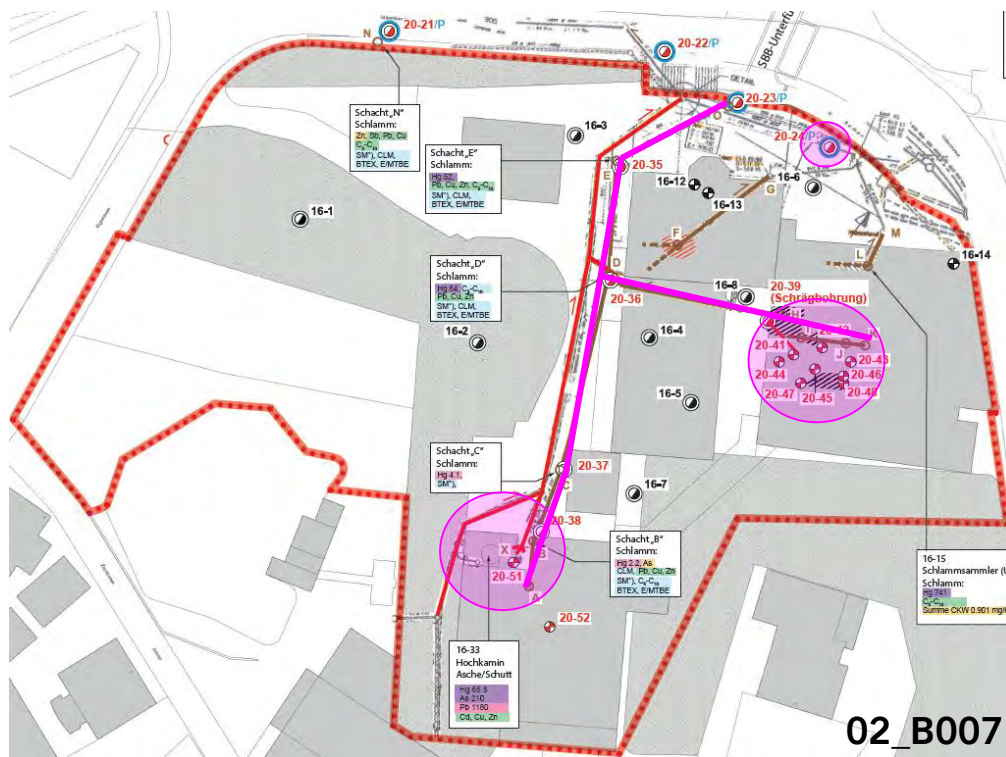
20-21/P
N
20-22/P
SBB-Unterfü
DETAIL
20-23/P
20-24/P
Schacht „N"
Schlamm:
Zn, Sb, Pb, Cu
$C_5$-$C_{10}$
SM*), CLM,
BTEX, E/MTBE
16-3
Schacht „E"
Schlamm:
Hg 52,
Pb, Cu, Zn, $C_5$-$C_{10}$
SM*), CLM,
BTEX, E/MTBE
20-35
E
16-12
16-13
G
16-6
16-1
F
M
L
16-14
Schacht „D"
Schlamm:
Hg 64, $C_5$-$C_{10}$
Pb, Cu, Zn
SM*), CLM,
BTEX, E/MTBE
D
16-8
20-36
20-39
(Schrägbohrung)
16-2
16-4
20-41
20-42
20-43
20-44
20-46
20-47
20-45
20-48
16-5
Schacht „C"
Schlamm:
Hg 4.1,
SM*),
20-37
C
16-7
20-38
Schacht „B"
Schlamm:
Hg 2.2, As
CLM, Pb, Cu, Zn
SM*), $C_5$-$C_{10}$
BTEX, E/MTBE
X
B
20-51
A
16-15
Schlammsammler (
Schlamm:
Hg 741
$C_5$-$C_{10}$
Summe CKW 0.901 mg/
20-52
16-33
Hochkamin
Asche/Schutt
Hg 68.8
As 210
Pb 1180
Cd, Cu, Zn
02_B007